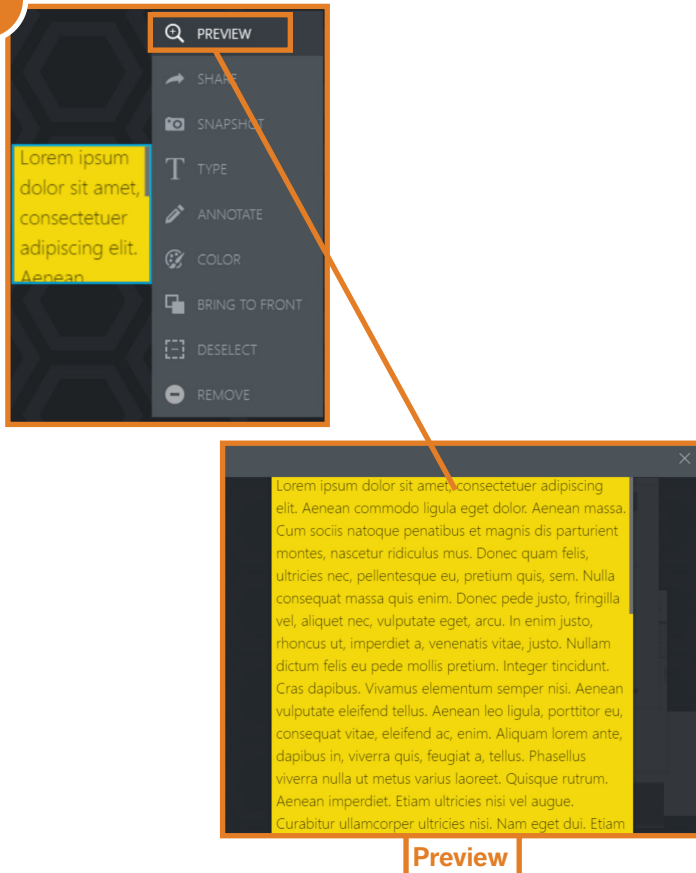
PREVIEW

SHARE

SNAPSHOT

TYPE

ANNOTATE

COLOR

BRING TO FRONT

DESELECT

REMOVE

Lorem ipsum dolor sit amet, consectetuer adipiscing elit. Aenean

×

Lorem ipsum dolor sit amet, consectetuer adipiscing elit. Aenean commodo ligula eget dolor. Aenean massa. Cum sociis natoque penatibus et magnis dis parturient montes, nascetur ridiculus mus. Donec quam felis, ultricies nec, pellentesque eu, pretium quis, sem. Nulla consequat massa quis enim. Donec pede justo, fringilla vel, aliquet nec, vulputate eget, arcu. In enim justo, rhoncus ut, imperdiet a, venenatis vitae, justo. Nullam dictum felis eu pede mollis pretium. Integer tincidunt. Cras dapibus. Vivamus elementum semper nisi. Aenean vulputate eleifend tellus. Aenean leo ligula, porttitor eu, consequat vitae, eleifend ac, enim. Aliquam lorem ante, dapibus in, viverra quis, feugiat a, tellus. Phasellus viverra nulla ut metus varius laoreet. Quisque rutrum. Aenean imperdiet. Etiam ultricies nisi vel augue. Curabitur ullamcorper ultricies nisi. Nam eget dui. Etiam

Preview